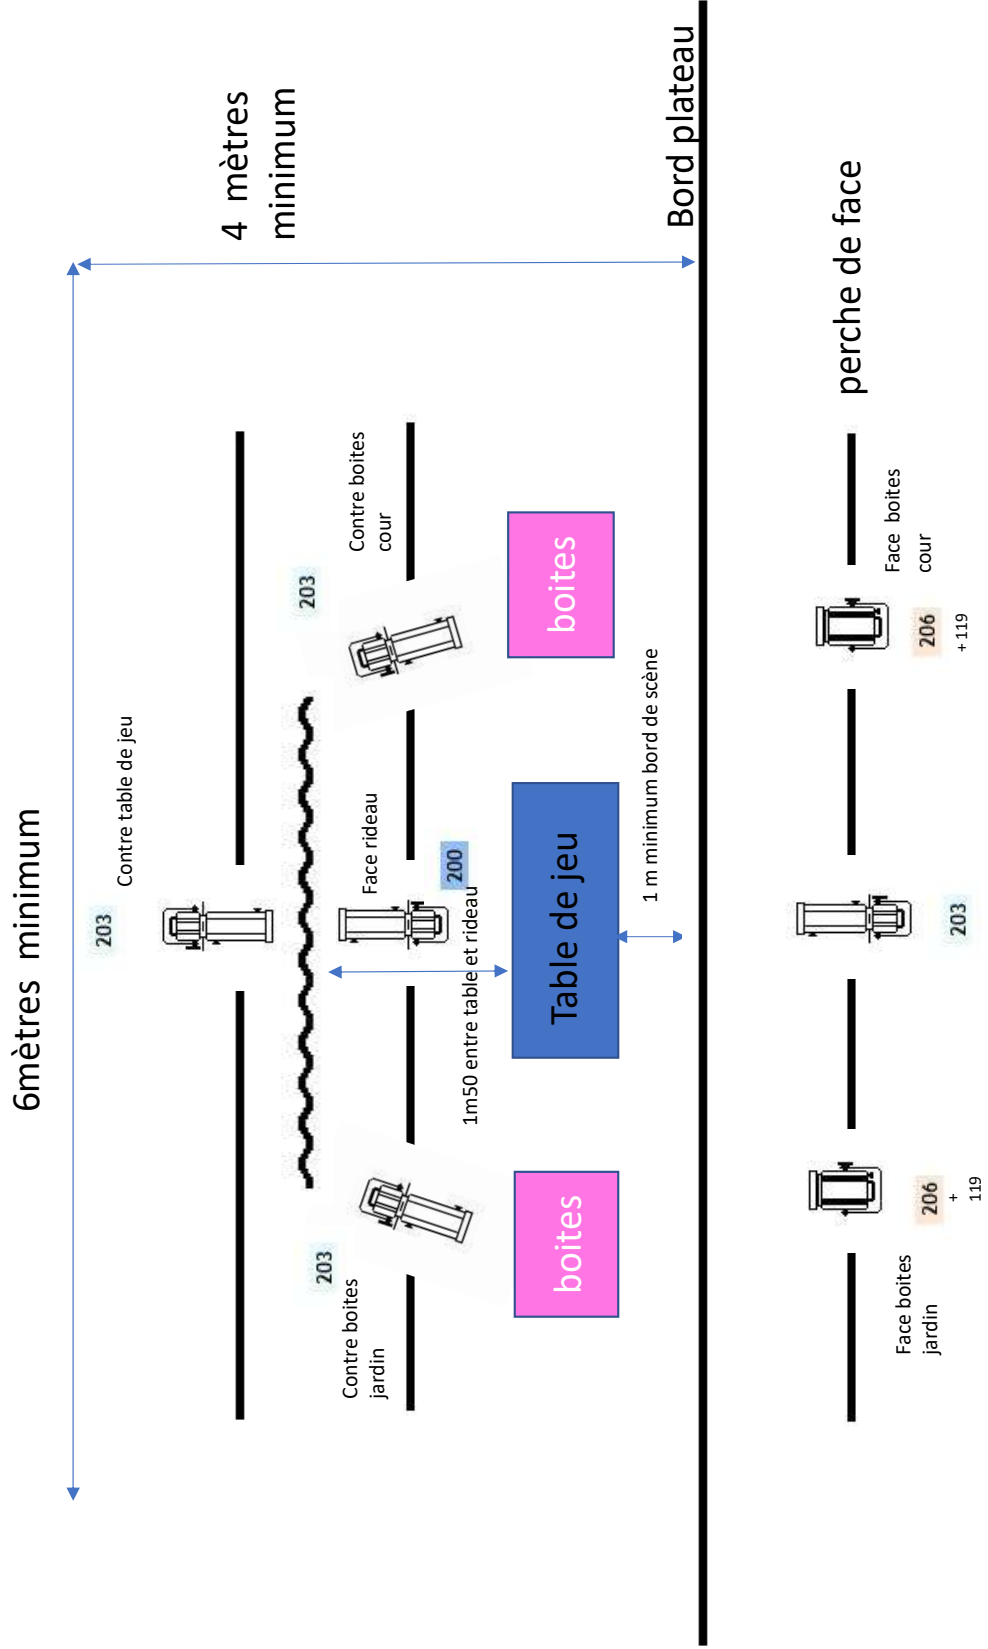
4 mètres minimum

Bord plateau

perche de face

6mètres minimum

Contre table de jeu

203

Contre boites cour

203

boites

Face rideau

200

1m50 entre table et rideau

Table de jeu

1 m minimum bord de scène

203

Contre boites jardin

boites

Face boites cour

206

+ 119

203

206

+ 119

Face boites jardin